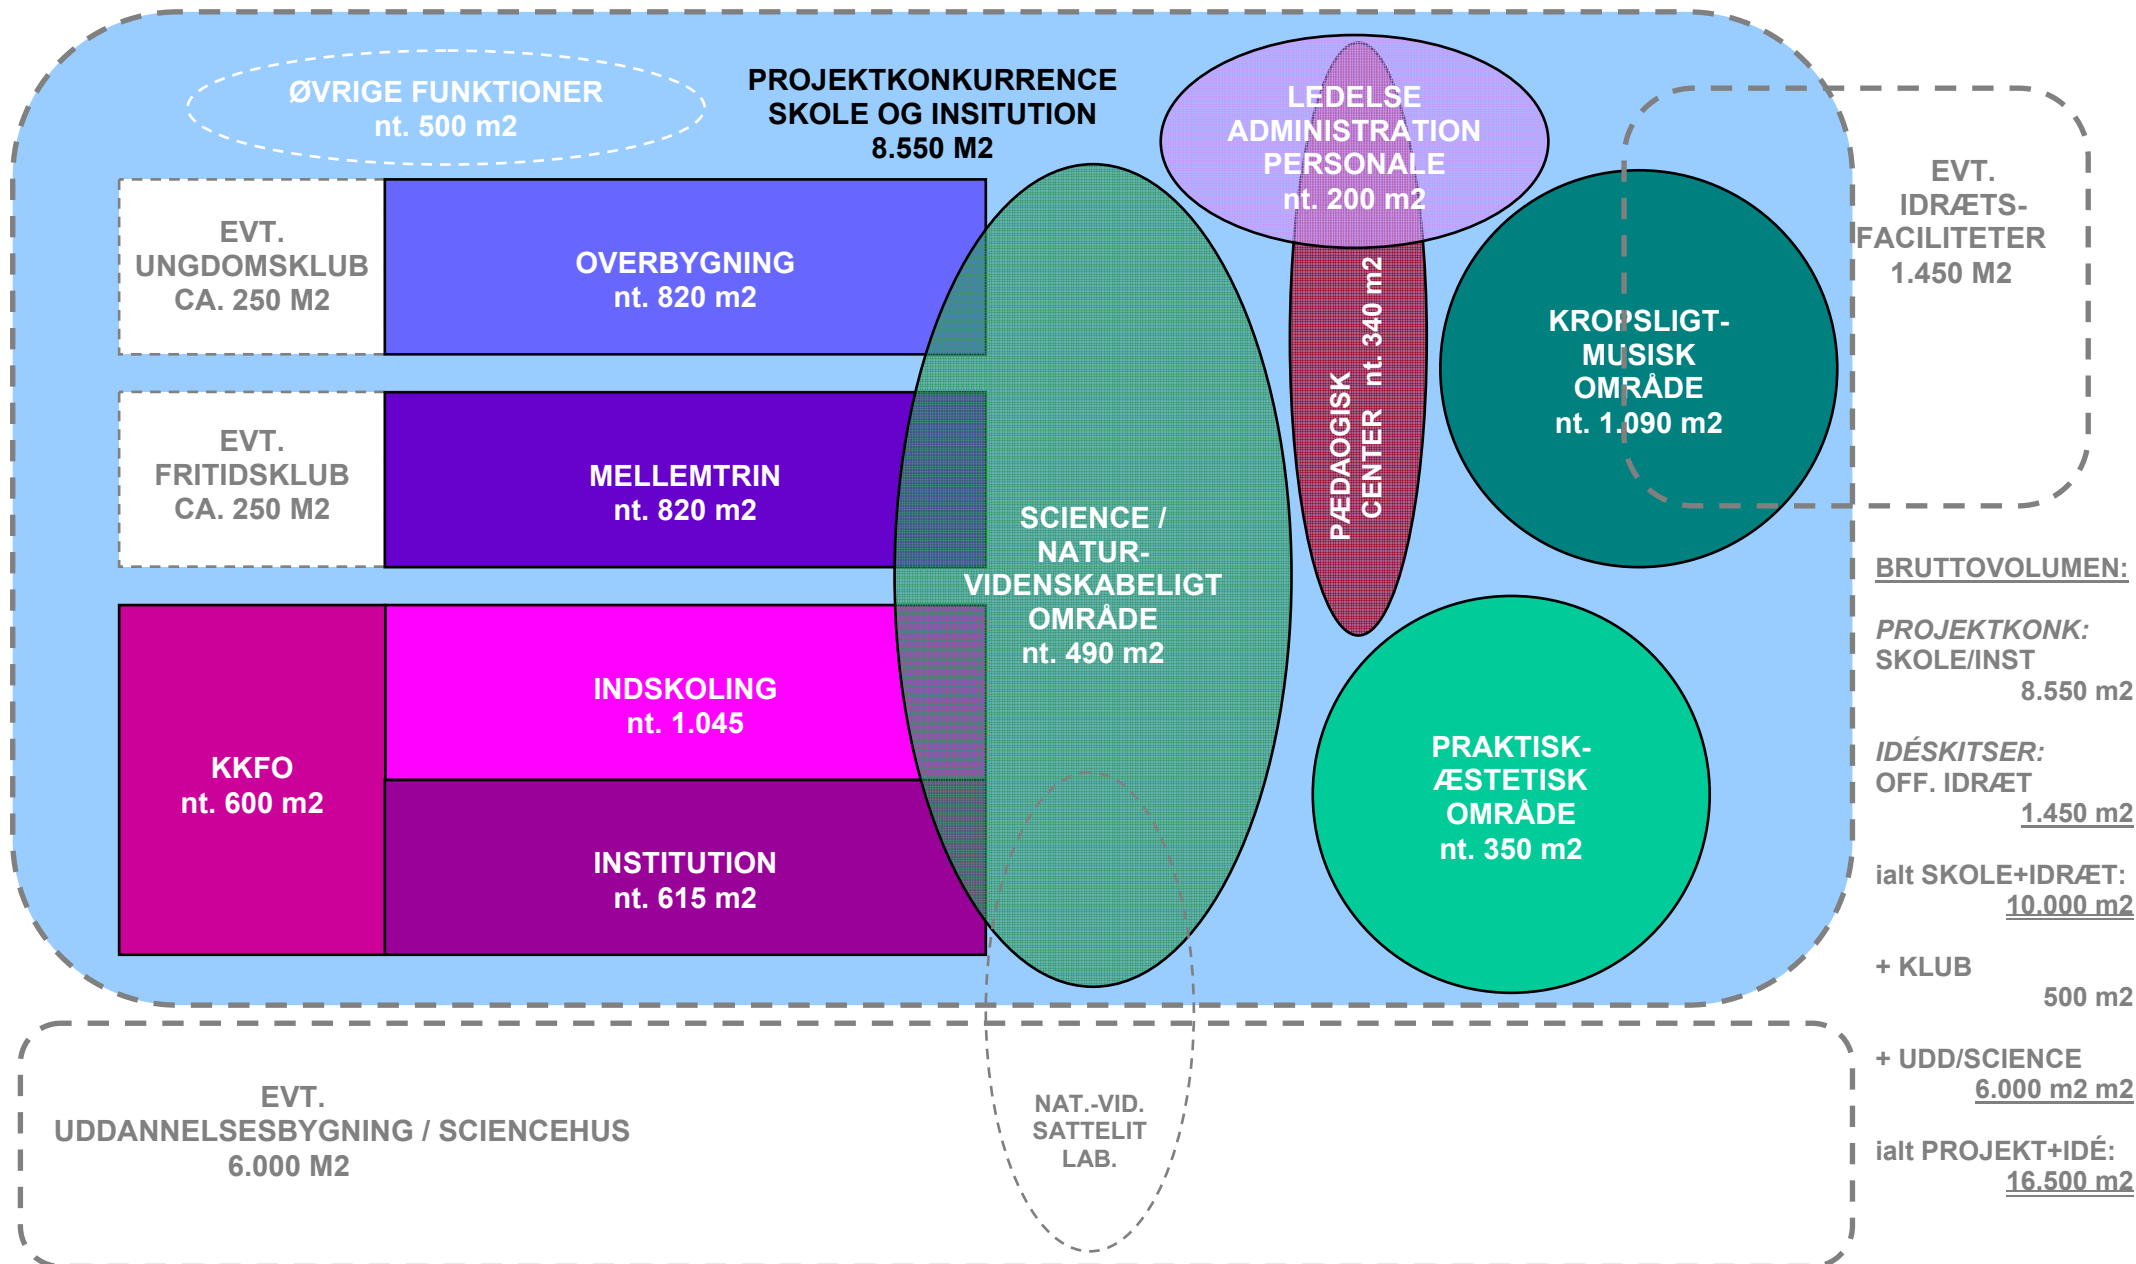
ØVRIGE FUNKTIONER
nt. 500 m2

PROJEKTKONKURRENCE
SKOLE OG INSITUTION
8.550 M2

LEDELSE
ADMINISTRATION
PERSONALE
nt. 200 m2

EVT.
IDRÆTS-
FACILITETER
1.450 M2

EVT.
UNGDOMSKLUB
CA. 250 M2

OVERBYGNING
nt. 820 m2

PÆDAGOGISK CENTER nt. 340 m2

KROPSLIGT-
MUSISK
OMRÅDE
nt. 1.090 m2

EVT.
FRITIDSKLUB
CA. 250 M2

MELLEMTRIN
nt. 820 m2

SCIENCE /
NATUR-
VIDENSKABELIGT
OMRÅDE
nt. 490 m2

BRUTTOVOLUMEN:

PROJEKTKONK:
SKOLE/INST
8.550 m2

KKFO
nt. 600 m2

INDSKOLING
nt. 1.045

PRAKTISK-
ÆSTETISK
OMRÅDE
nt. 350 m2

IDÉSKITSER:
OFF. IDRÆT
1.450 m2

INSTITUTION
nt. 615 m2

ialt SKOLE+IDRÆT:
10.000 m2

+ KLUB
500 m2

+ UDD/SCIENCE
6.000 m2 m2

ialt PROJEKT+IDÉ:
16.500 m2

EVT.
UDDANNELSESBYGNING / SCIENCEHUS
6.000 M2

NAT.-VID.
SATTELIT
LAB.